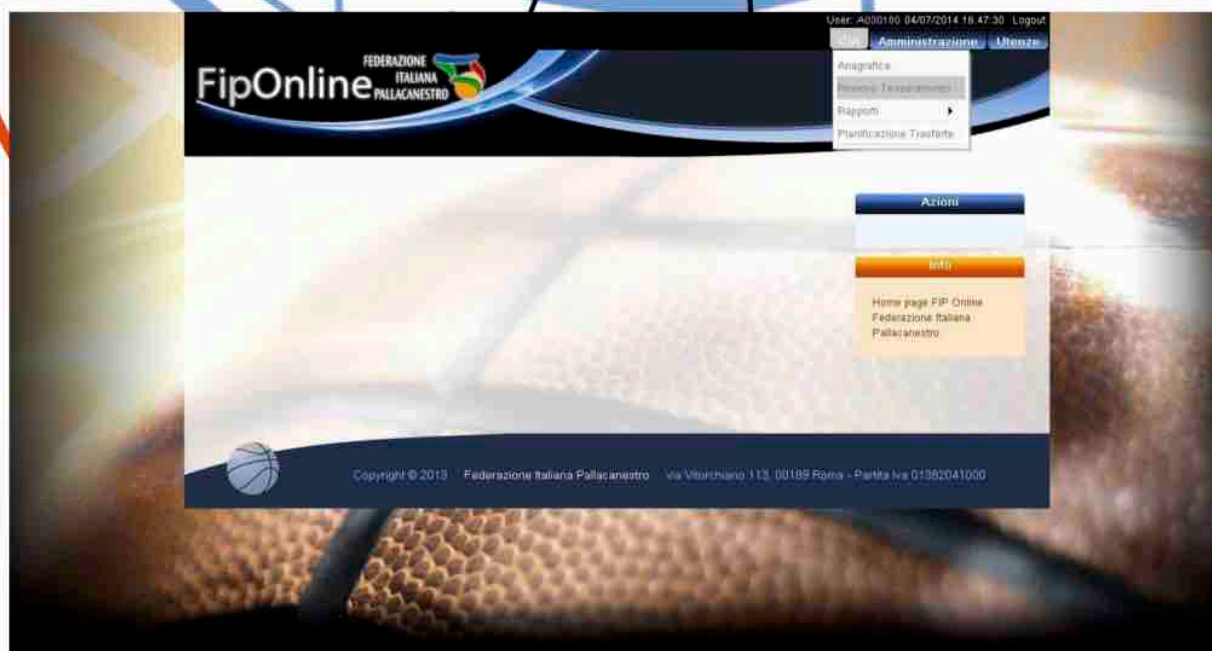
User: A030180 04/07/2014 16:47:30 Logout

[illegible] Amministrazione Utenze

FipOnline FEDERAZIONE ITALIANA PALLACANESTRO

Anagrafica

Rinnovo Tesseramento

Rapporti

Pianificazione Trasferte

Azioni

Info

Home page FIP Online Federazione Italiana Pallacanestro

Copyright © 2013 Federazione Italiana Pallacanestro via Vitorchiano 113, 00189 Roma - Partita Iva 01382041000